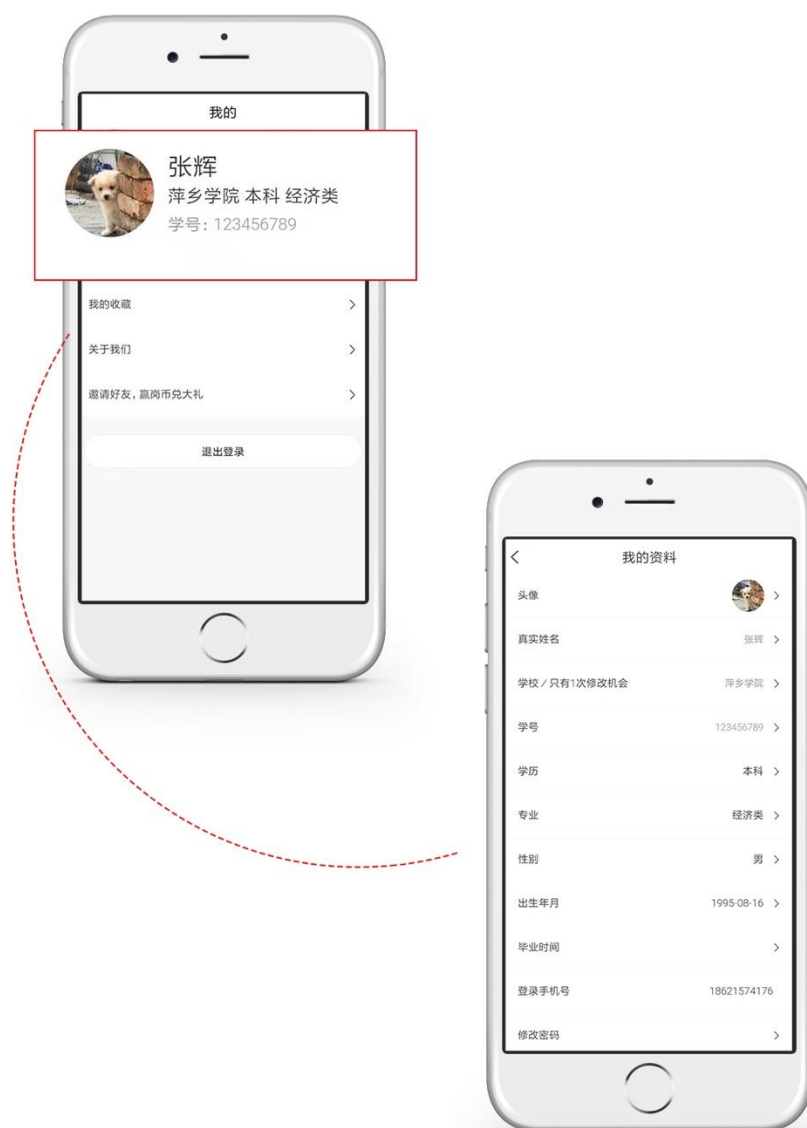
我的

张辉
萍乡学院 本科 经济类
学号：123456789

我的收藏 >

关于我们 >

邀请好友，赢岗币兑大礼 >

退出登录

<
我的资料

头像 >

真实姓名 张辉 >

学校／只有1次修改机会 萍乡学院 >

学号 123456789 >

学历 本科 >

专业 经济类 >

性别 男 >

出生年月 1995-08-16 >

毕业时间 >

登录手机号 18621574176

修改密码 >